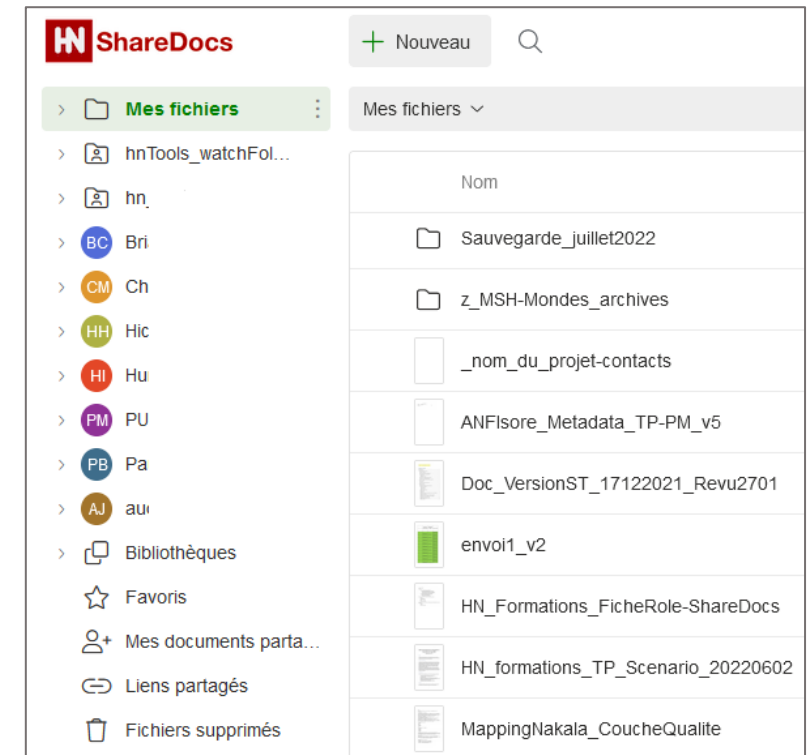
HN ShareDocs

+ Nouveau

Mes fichiers
hnTools_watchFol...
hn
BC Bri
CM Ch
HH Hic
HI Hu
PM PU
PB Pa
AJ au
Bibliothèques
Favoris
Mes documents parta...
Liens partagés
Fichiers supprimés

Mes fichiers

Nom
Sauvegarde_juillet2022
z_MSH-Mondes_archives
_nom_du_projet-contacts
ANFIsore_Metadata_TP-PM_v5
Doc_VersionST_17122021_Revu2701
envoi1_v2
HN_Formations_FicheRole-ShareDocs
HN_formations_TP_Scenario_20220602
MappingNakala_CoucheQualite